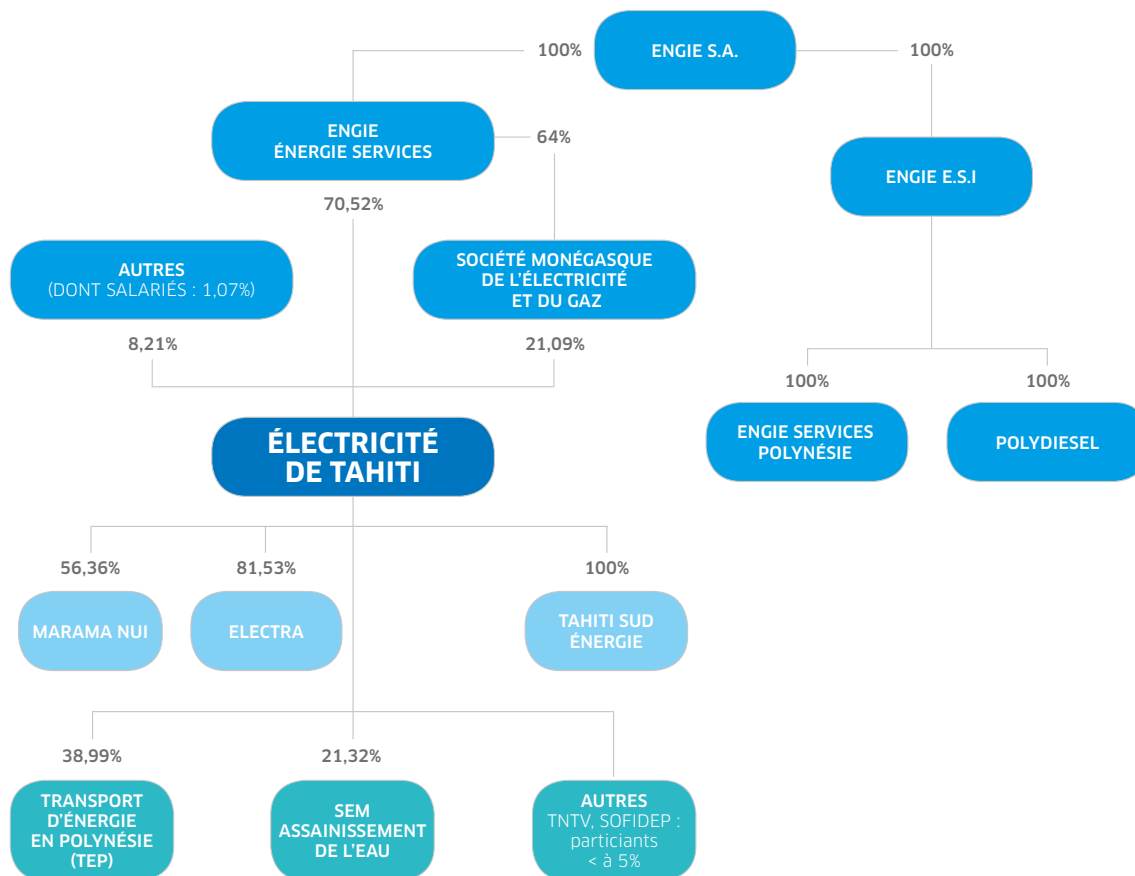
100%

ENGIE S.A.

100%

ENGIE ÉNERGIE SERVICES

64%

ENGIE E.S.I

70,52%

AUTRES (DONT SALARIÉS : 1,07%)

SOCIÉTÉ MONÉGASQUE DE L'ÉLECTRICITÉ ET DU GAZ

8,21%

21,09%

100%

100%

ÉLECTRICITÉ DE TAHITI

ENGIE SERVICES POLYNÉSIE

POLYDIESEL

56,36%

81,53%

100%

MARAMA NUI

ELECTRA

TAHITI SUD ÉNERGIE

38,99%

21,32%

TRANSPORT D'ÉNERGIE EN POLYNÉSIE (TEP)

SEM ASSAINISSEMENT DE L'EAU

AUTRES TNTV, SOFIDEP : particiants < à 5%